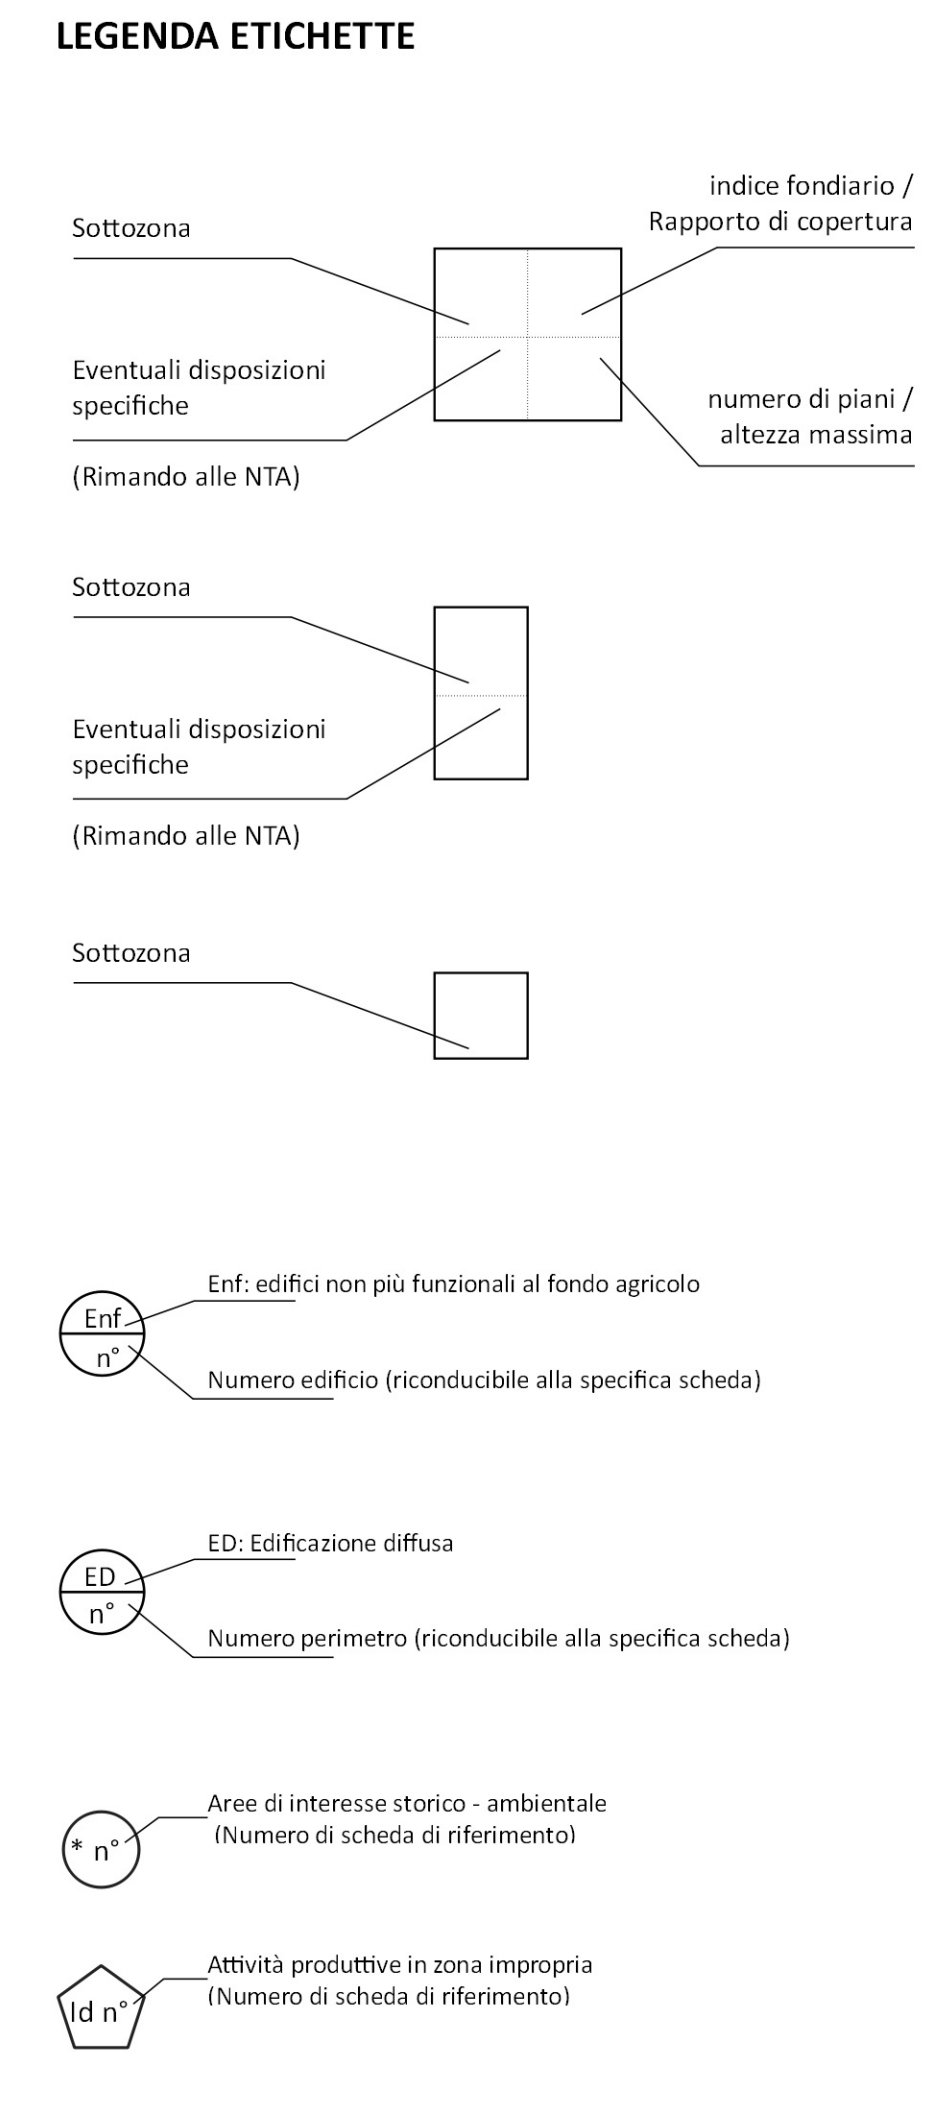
LEGENDA ETICHETTE

Sottozona

indice fondiario / Rapporto di copertura

Eventuali disposizioni specifiche

numero di piani / altezza massima

(Rimando alle NTA)

Sottozona

Eventuali disposizioni specifiche

(Rimando alle NTA)

Sottozona

Enf

n°

Enf: edifici non più funzionali al fondo agricolo

Numero edificio (riconducibile alla specifica scheda)

ED

n°

ED: Edificazione diffusa

Numero perimetro (riconducibile alla specifica scheda)

* n°

Aree di interesse storico - ambientale
(Numero di scheda di riferimento)

Id n°

Attività produttive in zona impropria
(Numero di scheda di riferimento)